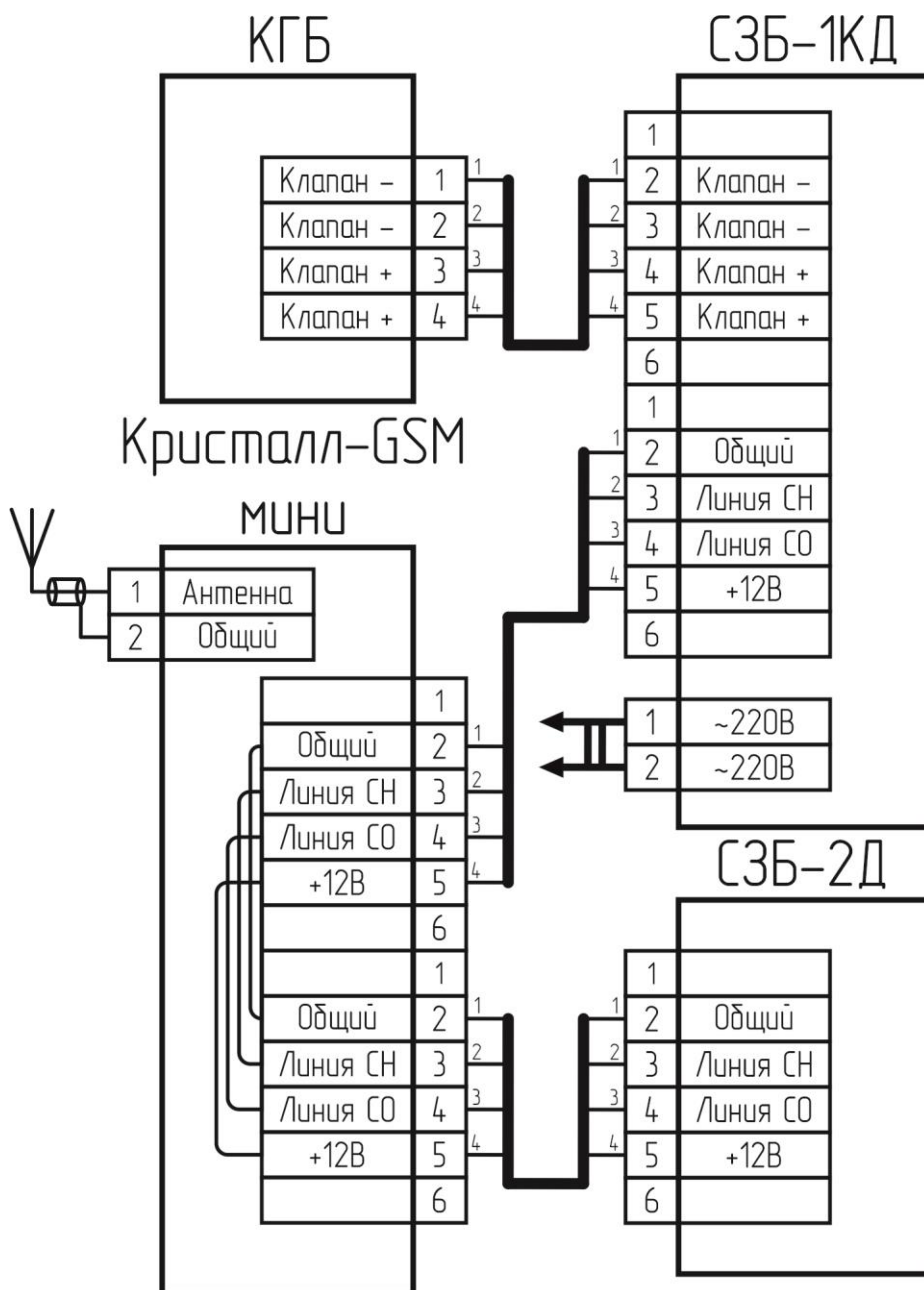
КГБ

| Клапан – | 1 |
|---|---|
| Клапан – | 2 |
| Клапан + | 3 |
| Клапан + | 4 |

1
2
3
4

1
2
3
4

СЗБ–1КД

| 1 | |
|---|---|
| 2 | Клапан – |
| 3 | Клапан – |
| 4 | Клапан + |
| 5 | Клапан + |
| 6 | |
| 1 | |
| 2 | Общий |
| 3 | Линия СН |
| 4 | Линия СО |
| 5 | +12В |
| 6 | |

1
2
3
4

| 1 | ~220В |
|---|---|
| 2 | ~220В |

Кристалл–GSM мини

| 1 | Антенна |
|---|---|
| 2 | Общий |

| | 1 |
|---|---|
| Общий | 2 |
| Линия СН | 3 |
| Линия СО | 4 |
| +12В | 5 |
| | 6 |
| | 1 |
| Общий | 2 |
| Линия СН | 3 |
| Линия СО | 4 |
| +12В | 5 |
| | 6 |

1
2
3
4

1
2
3
4

1
2
3
4

СЗБ–2Д

| 1 | |
|---|---|
| 2 | Общий |
| 3 | Линия СН |
| 4 | Линия СО |
| 5 | +12В |
| 6 | |